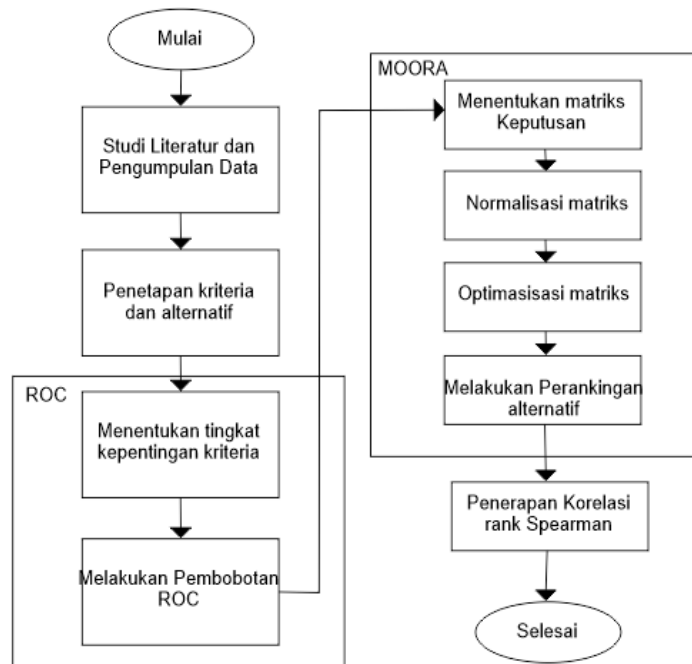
Mulai

Studi Literatur dan Pengumpulan Data

Penetapan kriteria dan alternatif

ROC

Menentukan tingkat kepentingan kriteria

Melakukan Pembobotan ROC

MOORA

Menentukan matriks Keputusan

Normalisasi matriks

Optimasisasi matriks

Melakukan Perankingan alternatif

Penerapan Korelasi rank Spearman

Selesai